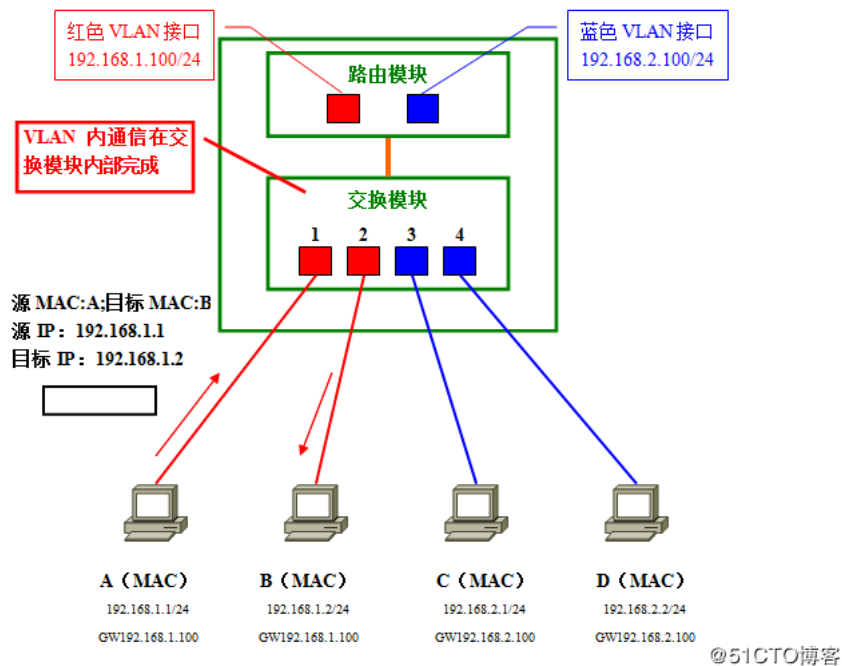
红色 VLAN 接口
192.168.1.100/24

蓝色 VLAN 接口
192.168.2.100/24

路由模块

VLAN 内通信在交换模块内部完成

交换模块

1 2 3 4

源 MAC:A;目标 MAC:B
源 IP：192.168.1.1
目标 IP：192.168.1.2

A（MAC）
192.168.1.1/24
GW192.168.1.100

B（MAC）
192.168.1.2/24
GW192.168.1.100

C（MAC）
192.168.2.1/24
GW192.168.2.100

D（MAC）
192.168.2.2/24
GW192.168.2.100

@51CTO博客